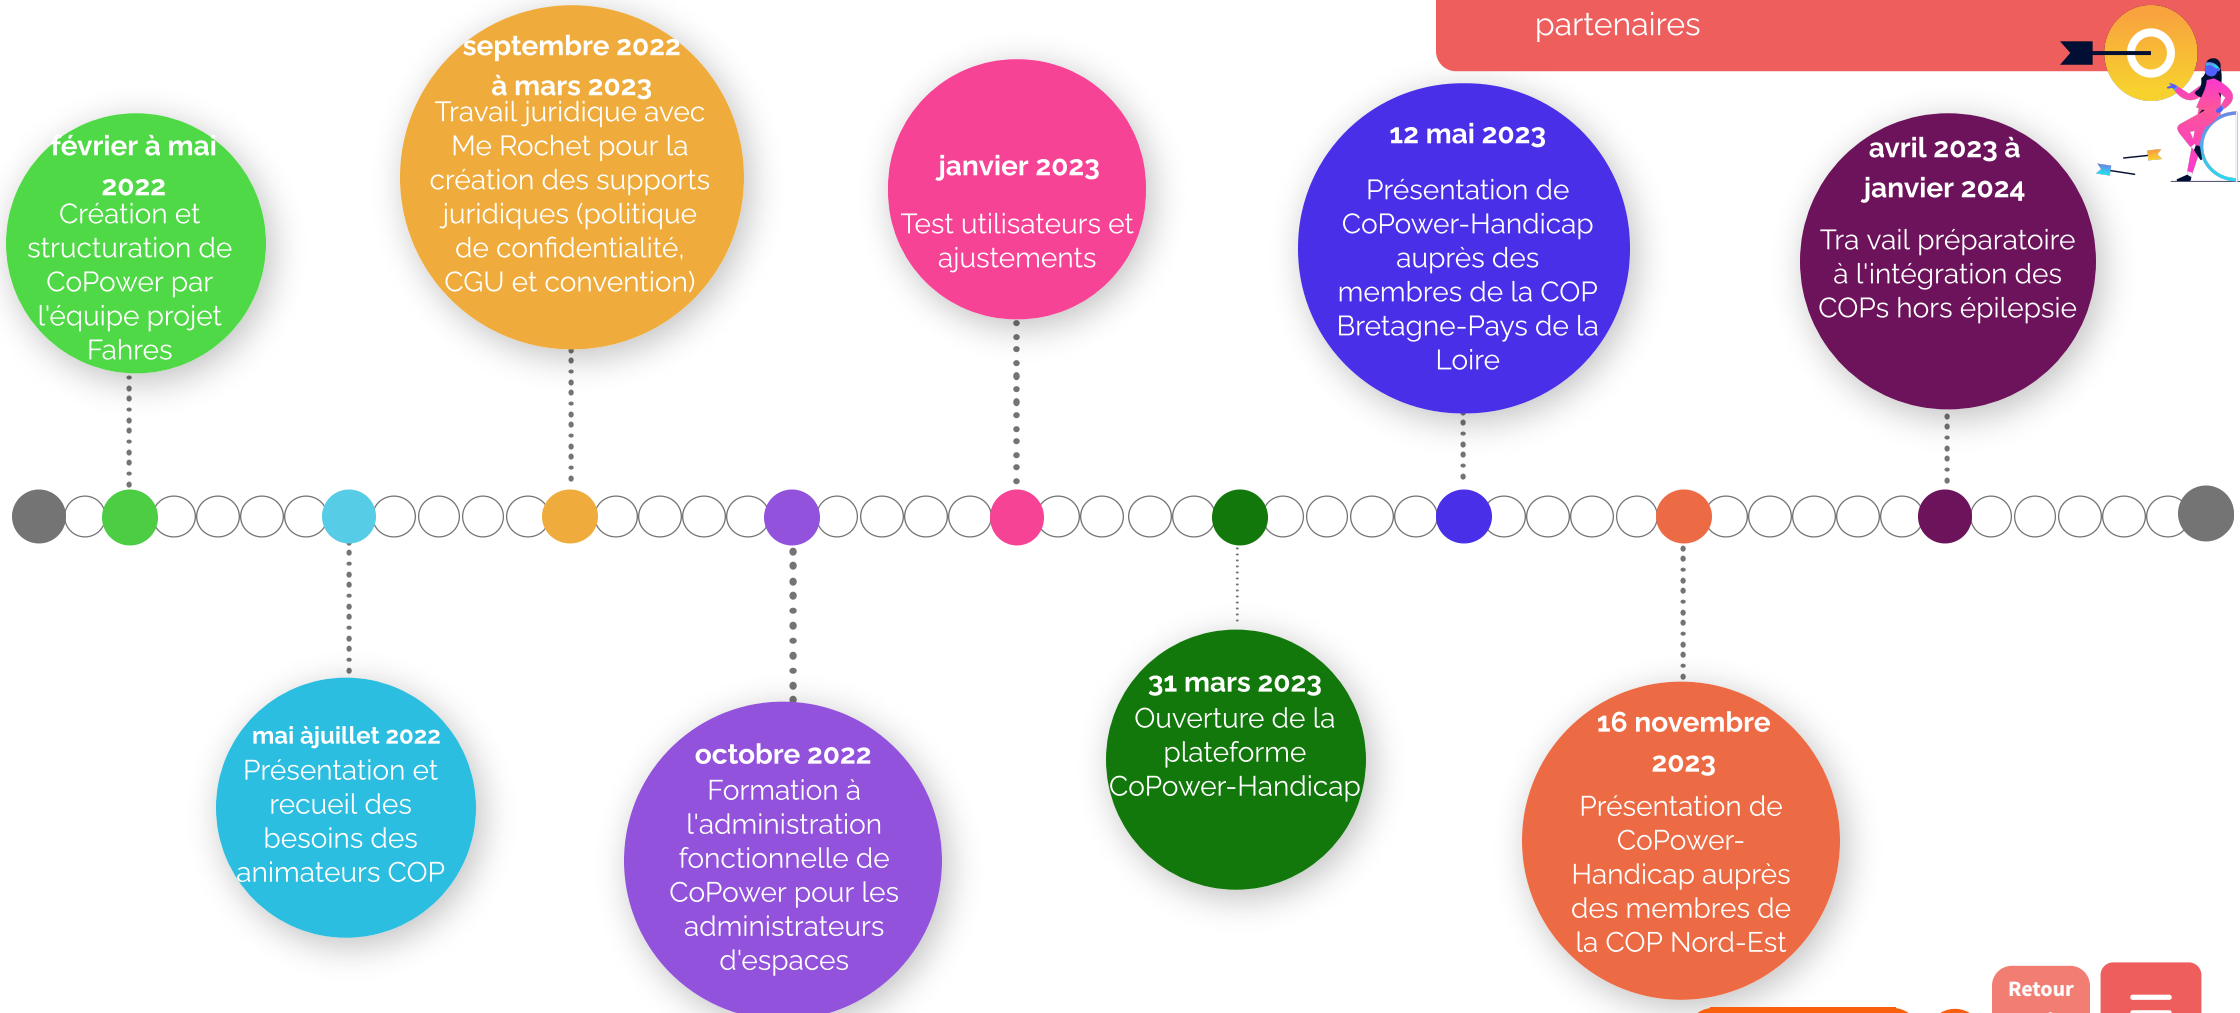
partenaires

février à mai 2022
Création et structuration de CoPower par l'équipe projet Fahres

septembre 2022 à mars 2023
Travail juridique avec Me Rochet pour la création des supports juridiques (politique de confidentialité, CGU et convention)

janvier 2023
Test utilisateurs et ajustements

12 mai 2023
Présentation de CoPower-Handicap auprès des membres de la COP Bretagne-Pays de la Loire

avril 2023 à janvier 2024
Tra vail préparatoire à l'intégration des COPs hors épilepsie

mai àjuillet 2022
Présentation et recueil des besoins des animateurs COP

octobre 2022
Formation à l'administration fonctionnelle de CoPower pour les administrateurs d'espaces

31 mars 2023
Ouverture de la plateforme CoPower-Handicap

16 novembre 2023
Présentation de CoPower-Handicap auprès des membres de la COP Nord-Est

Retour